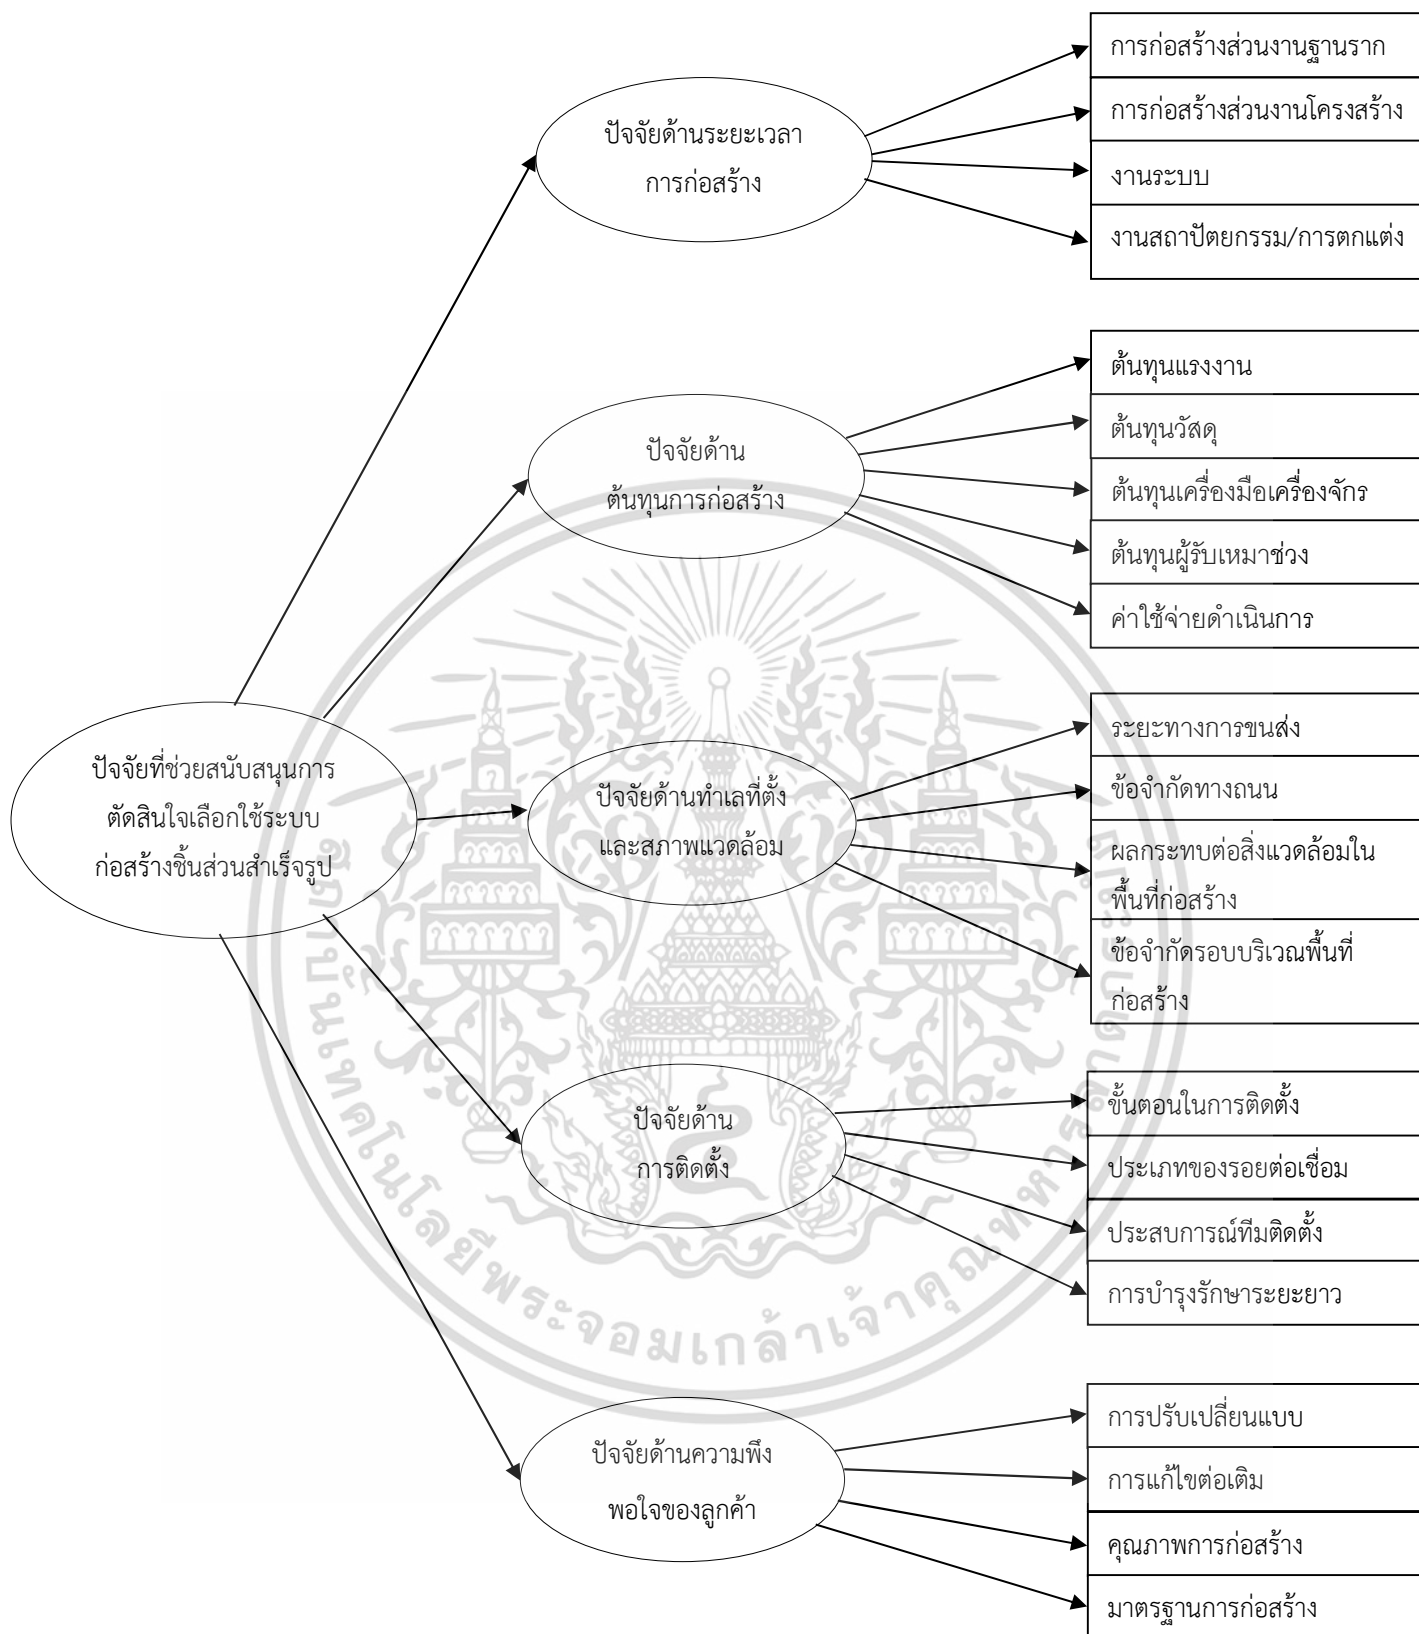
ปัจจัยที่ช่วยสนับสนุนการตัดสินใจเลือกใช้ระบบก่อสร้างชิ้นส่วนสำเร็จรูป

ปัจจัยด้านระยะเวลาการก่อสร้าง

การก่อสร้างส่วนงานฐานราก

การก่อสร้างส่วนงานโครงสร้าง

งานระบบ

งานสถาปัตยกรรม/การตกแต่ง

ปัจจัยด้านต้นทุนการก่อสร้าง

ต้นทุนแรงงาน

ต้นทุนวัสดุ

ต้นทุนเครื่องมือเครื่องจักร

ต้นทุนผู้รับเหมาช่วง

ค่าใช้จ่ายดำเนินการ

ปัจจัยด้านทำเลที่ตั้งและสภาพแวดล้อม

ระยะทางการขนส่ง

ข้อจำกัดทางถนน

ผลกระทบต่อสิ่งแวดล้อมในพื้นที่ก่อสร้าง

ข้อจำกัดรอบบริเวณพื้นที่ก่อสร้าง

ปัจจัยด้านการติดตั้ง

ขั้นตอนในการติดตั้ง

ประเภทของรอยต่อเชื่อม

ประสบการณ์ทีมติดตั้ง

การบำรุงรักษาระยะยาว

ปัจจัยด้านความพึงพอใจของลูกค้า

การปรับเปลี่ยนแบบ

การแก้ไขต่อเติม

คุณภาพการก่อสร้าง

มาตรฐานการก่อสร้าง

มหาวิทยาลัยเทคโนโลยีพระจอมเกล้าเจ้าคุณทหารลาดกระบัง